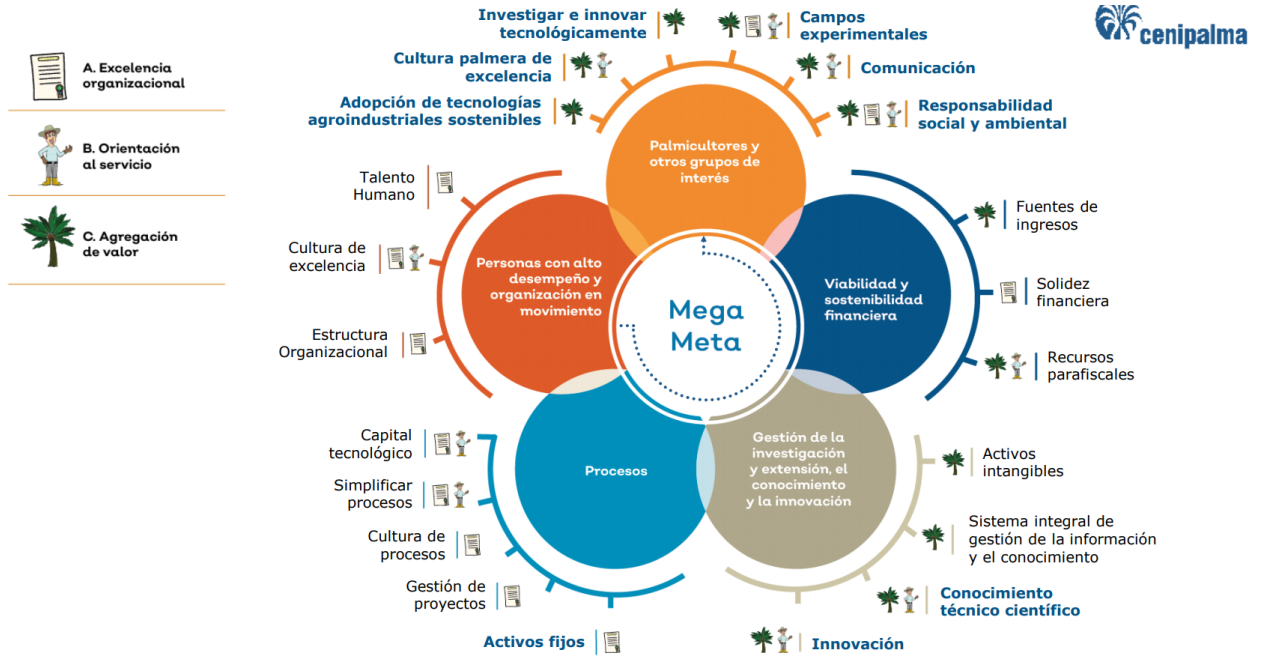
A. Excelencia organizacional

B. Orientación al servicio

C. Agregación de valor

cenipalma

Investigar e innovar tecnológicamente

Campos experimentales

Cultura palmera de excelencia

Comunicación

Adopción de tecnologías agroindustriales sostenibles

Responsabilidad social y ambiental

Palmicultores y otros grupos de interés

Talento Humano

Cultura de excelencia

Estructura Organizacional

Personas con alto desempeño y organización en movimiento

Mega Meta

Fuentes de ingresos

Solidez financiera

Recursos parafiscales

Viabilidad y sostenibilidad financiera

Capital tecnológico

Simplificar procesos

Cultura de procesos

Gestión de proyectos

Procesos

Gestión de la investigación y extensión, el conocimiento y la innovación

Activos intangibles

Sistema integral de gestión de la información y el conocimiento

Conocimiento técnico científico

Activos fijos

Innovación